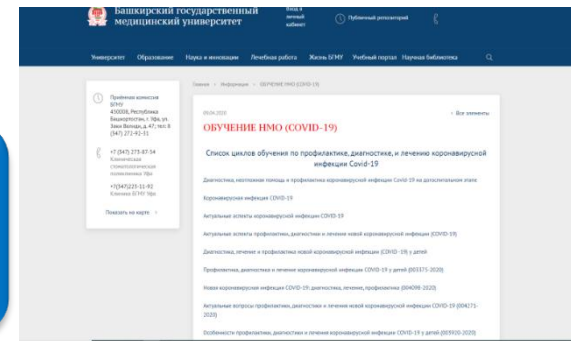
Башкирский государственный медицинский университет

Вход в личный кабинет

Публичный репозиторий

Университет Образование Наука и инновации Лечебная работа Жизнь БГМУ Учебный портал Научная библиотека

Главная > Информация > ОБУЧЕНИЕ НМО (COVID-19)

Приёмная комиссия БГМУ 450008, Республика Башкортостан, г. Уфа, ул. Заки Валиди, д. 47, тел. 8 (347) 272-41-31

+7 (347) 273-87-54 Клиническая стоматологическая поликлиника Уфа

+7(347)223-11-92 Клиника БГМУ Уфа

Показать на карте >

09.04.2020

< Все элементы

ОБУЧЕНИЕ НМО (COVID-19)

Список циклов обучения по профилактике, диагностике, и лечению коронавирусной инфекции Covid-19

Диагностика, неотложная помощь и профилактика коронавирусной инфекции Covid-19 на догоспитальном этапе

Коронавирусная инфекция COVID-19

Актуальные аспекты коронавирусной инфекции COVID-19

Актуальные аспекты профилактики, диагностики и лечения коронавирусной инфекции COVID-19)

Диагностика, лечение и профилактика новой коронавирусной инфекции (COVID- 19) у детей

Профилактика, диагностика и лечение коронавирусной инфекции COVID-19 у детей-(003371-2020)

Новая коронавирусная инфекция COVID-19: диагностика, лечение, профилактика (004098-2020)

Актуальные вопросы профилактики, диагностики и лечения новой коронавирусной инфекции COVID-19 (004271-2020)

Особенности профилактики, диагностики и лечения коронавирусной инфекции COVID-19 у детей (003920-2020)